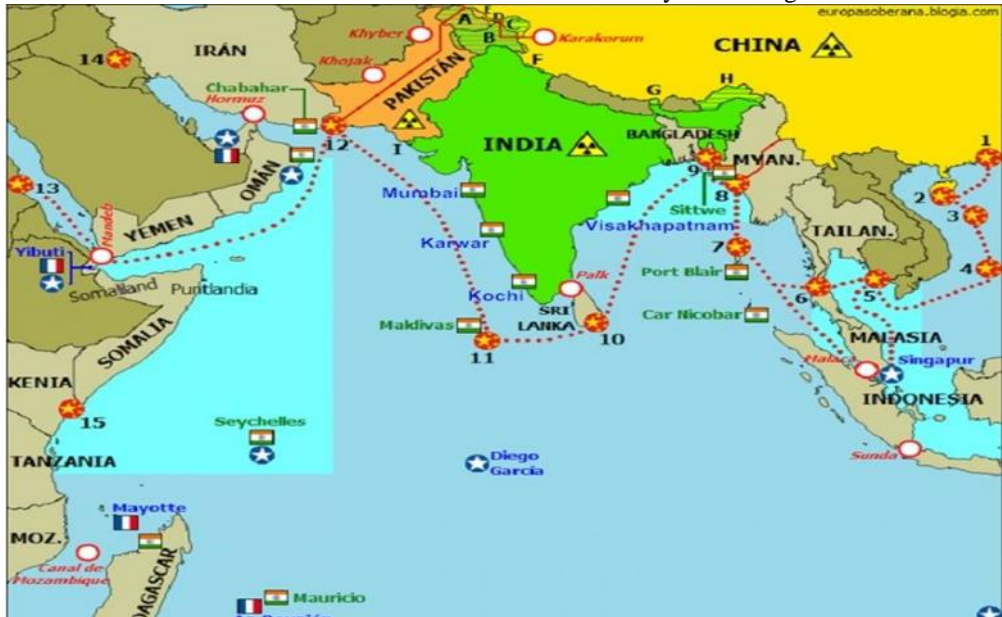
europasoberana.blogia.com

IRÁN
14
Khyber
Khojak
A
B
C
Karakorum
F
CHINA
PAKISTAN
Chabahar
Hormuz
12
I
G
H
INDIA
BANGLADESH
1
OMÁN
13
YEMEN
Handeb
Mumbai
9
8
MYAN.
2
3
Yibuti
Somaliland
Puntlandia
Karwar
Visakhapatnam
Sittwe
TAILAN.
4
7
Port Blair
Kochi
Palk
SRI LANKA
6
5
SOMALIA
Maldivas
11
10
Car Nicobar
MALASIA
Singapur
Mala
KENIA
15
INDONESIA
Seychelles
TANZANIA
Diego Garcia
Sunda
Mayotte
MOZ.
Canal de Mozambique
DAGASCAR
Mauricio